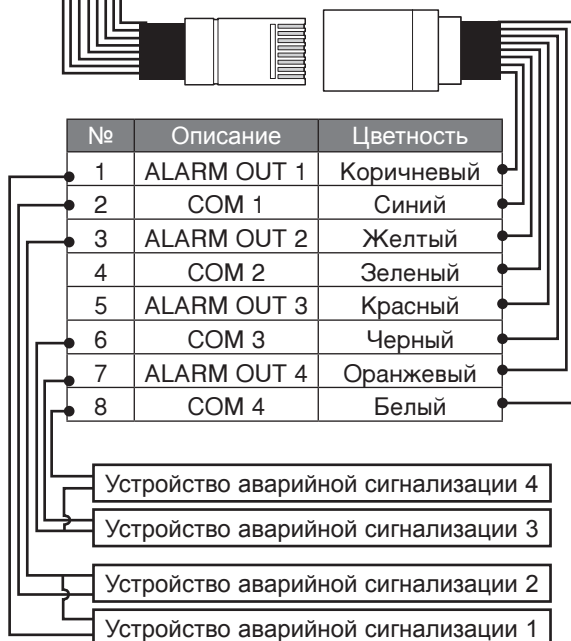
| № | Описание | Цветность |
|---|---|---|
| 1 | ALARM OUT 1 | Коричневый |
| 2 | COM 1 | Синий |
| 3 | ALARM OUT 2 | Желтый |
| 4 | COM 2 | Зеленый |
| 5 | ALARM OUT 3 | Красный |
| 6 | COM 3 | Черный |
| 7 | ALARM OUT 4 | Оранжевый |
| 8 | COM 4 | Белый |

Устройство аварийной сигнализации 4

Устройство аварийной сигнализации 3

Устройство аварийной сигнализации 2

Устройство аварийной сигнализации 1